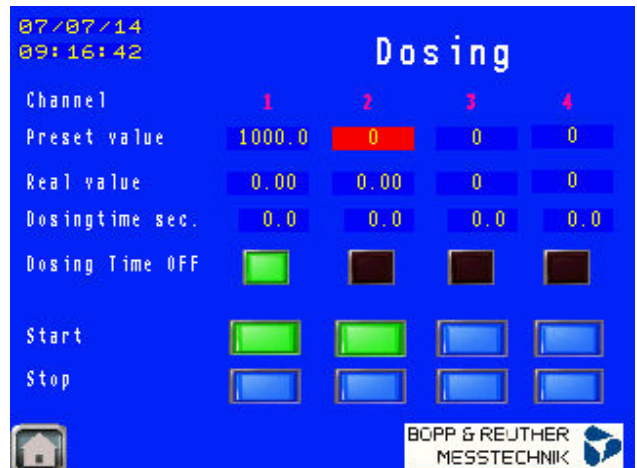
07/07/14
09:16:42

Dosing

| Channel | 1 | 2 | 3 | 4 |
|---|---|---|---|---|
| Preset value | 1000.0 | 0 | 0 | 0 |
| Real value | 0.00 | 0.00 | 0 | 0 |
| Dosingtime sec. | 0.0 | 0.0 | 0.0 | 0.0 |
| Dosing Time OFF | | | | |
| Start | | | | |
| Stop | | | | |

BOPP & REUTHER MESSTECHNIK